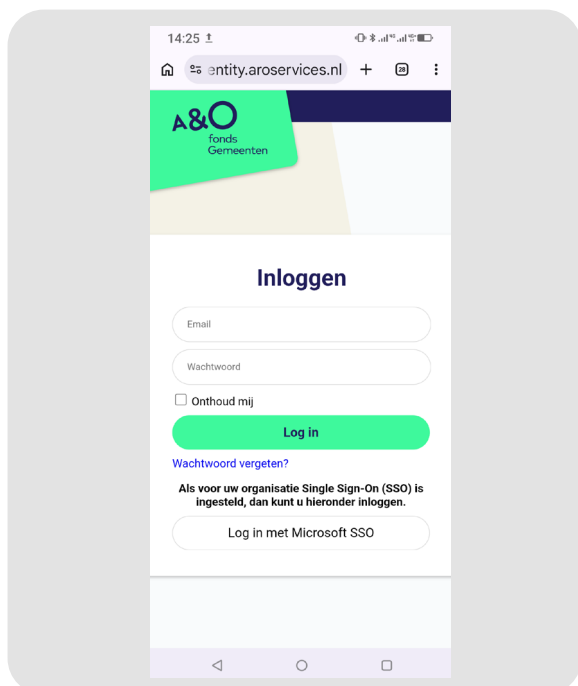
14:25

entity.aroservices.nl

28

A&O fonds Gemeenten

Inloggen

Email

Wachtwoord

Onthoud mij

Log in

Wachtwoord vergeten?

Als voor uw organisatie Single Sign-On (SSO) is ingesteld, dan kunt u hieronder inloggen.

Log in met Microsoft SSO